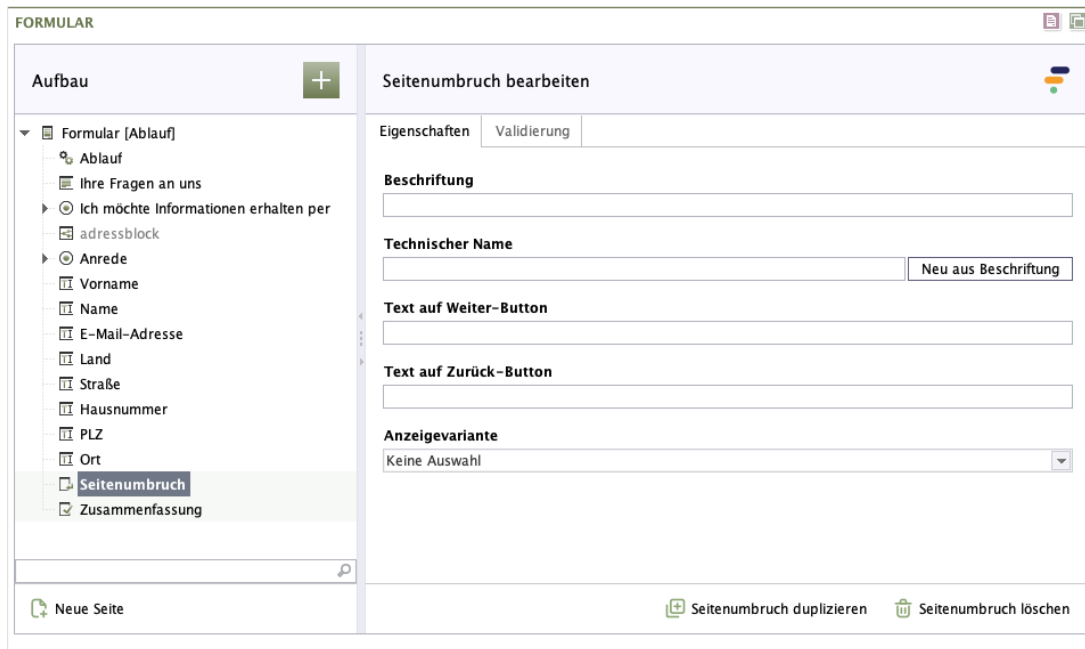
FORMULAR

Aufbau

Formular [Ablauf]
Ablauf
Ihre Fragen an uns
Ich möchte Informationen erhalten per
adressblock
Anrede
Vorname
Name
E-Mail-Adresse
Land
Straße
Hausnummer
PLZ
Ort
Seitenumbruch
Zusammenfassung

Neue Seite

Seitenumbruch bearbeiten

Eigenschaften | Validierung

Beschriftung

Technischer Name

Neu aus Beschriftung

Text auf Weiter-Button

Text auf Zurück-Button

Anzeigevariante

Keine Auswahl

Seitenumbruch duplizieren

Seitenumbruch löschen